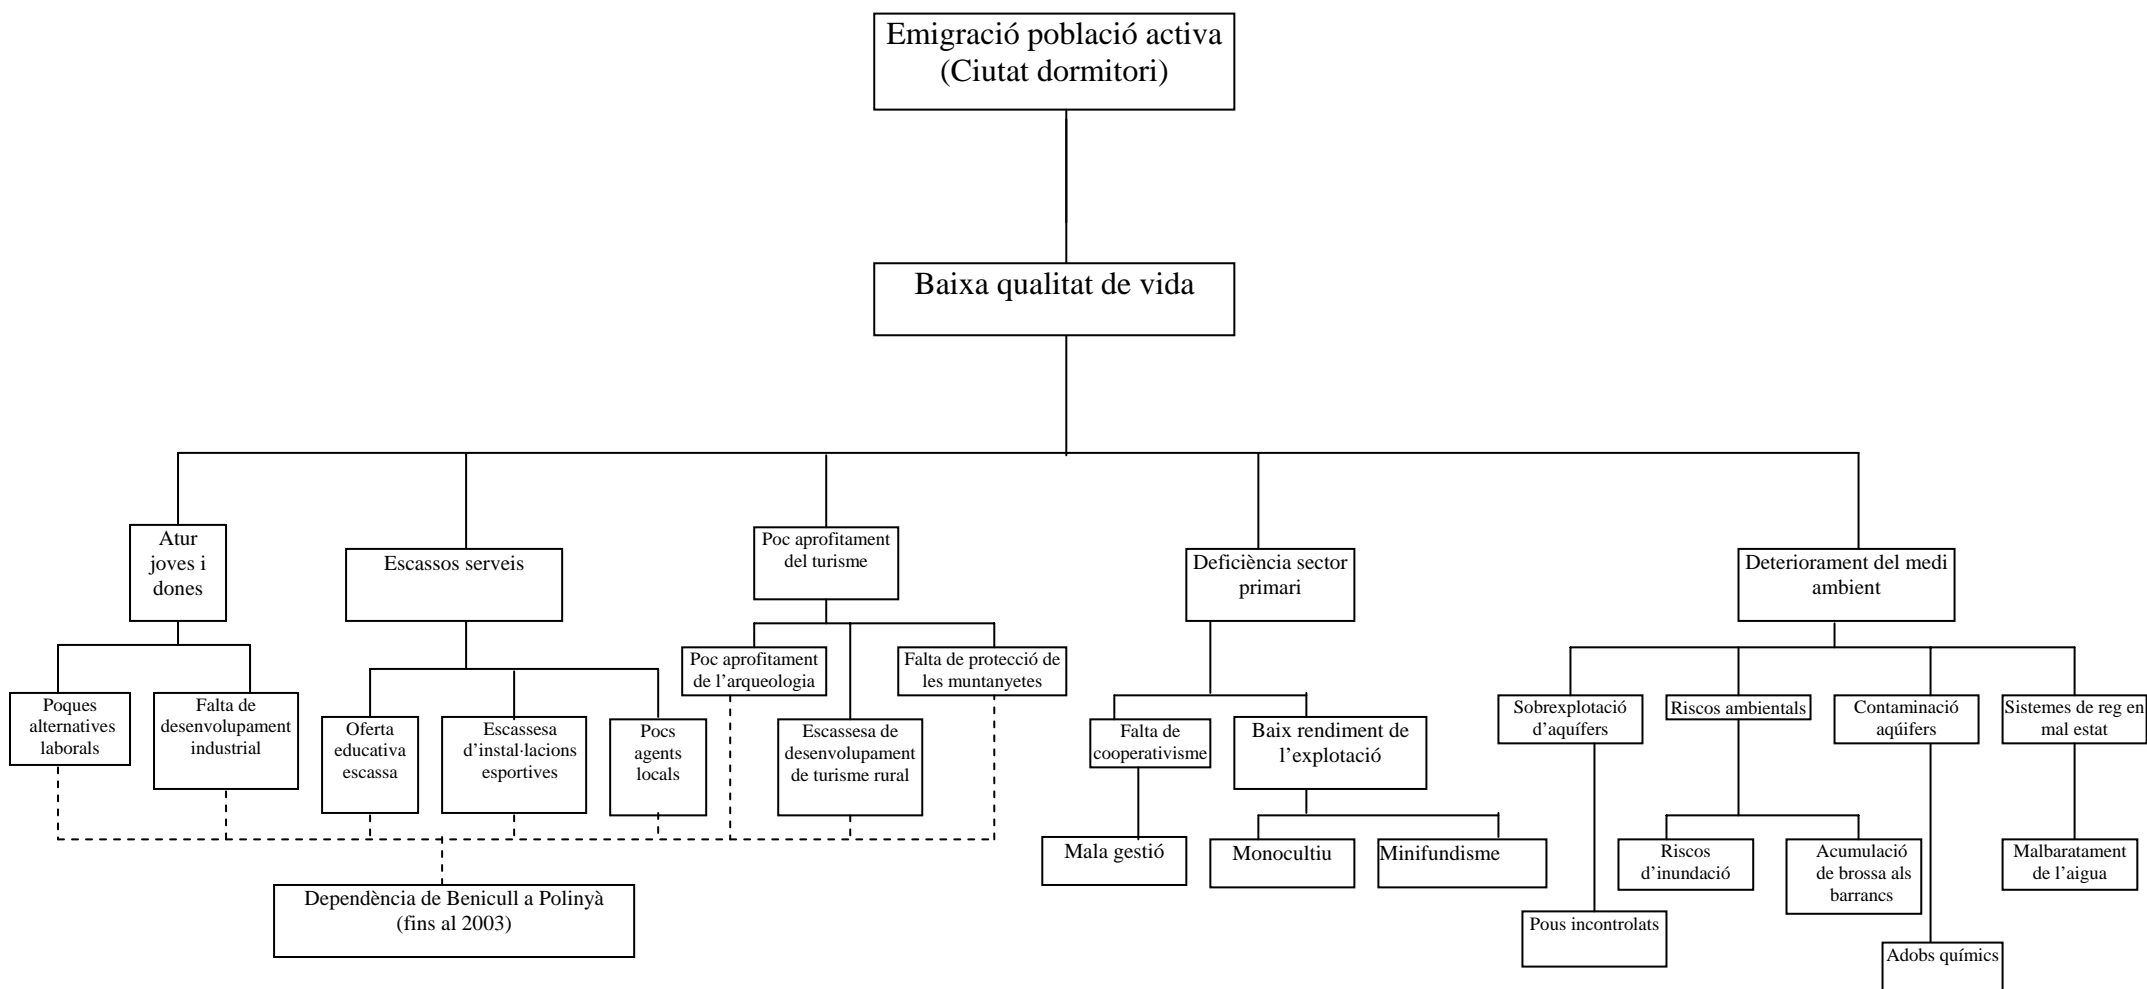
Emigració població activa
(Ciutat dormitori)

Baixa qualitat de vida

Atur joves i dones

Escassos serveis

Poc aprofitament del turisme

Deficiència sector primari

Deteriorament del medi ambient

Poques alternatives laborals

Falta de desenvolupament industrial

Oferta educativa escassa

Escassesa d'instal·lacions esportives

Pocs agents locals

Poc aprofitament de l'arqueologia

Escassesa de desenvolupament de turisme rural

Falta de protecció de les muntanyetes

Falta de cooperativisme

Baix rendiment de l'explotació

Mala gestió

Monocultiu

Minifundisme

Sobrexplotació d'aqüífers

Riscos ambientals

Contaminació aqüífers

Sistemes de reg en mal estat

Riscos d'inundació

Acumulació de brossa als barrancs

Malbaratament de l'aigua

Pous incontrolats

Adobs químics

Dependència de Benicull a Polinyà
(fins al 2003)